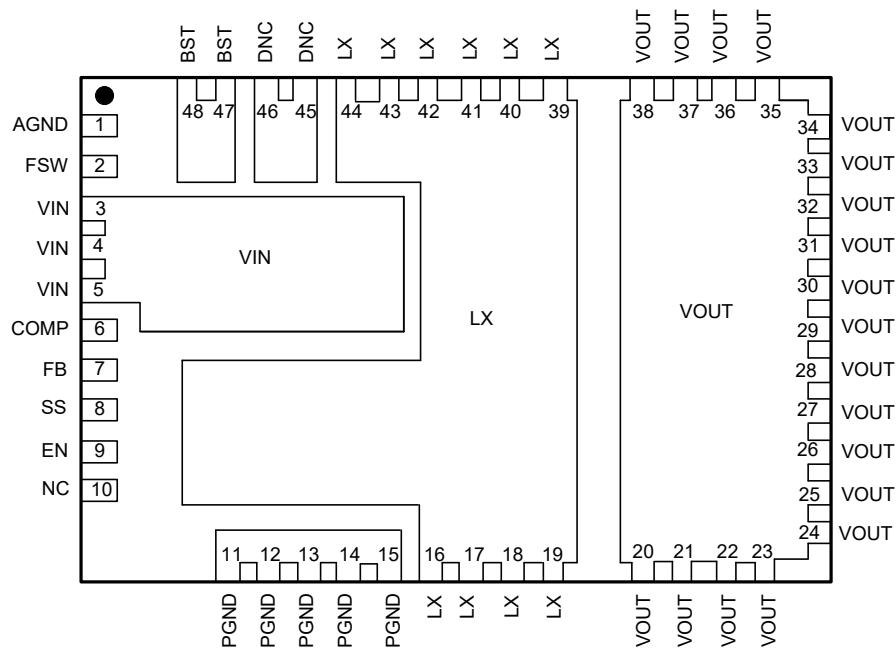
BST BST DNC DNC LX LX LX LX LX LX VOUT VOUT VOUT VOUT

48 47 46 45 44 43 42 41 40 39 38 37 36 35

AGND 1
FSW 2
VIN 3
VIN 4
VIN 5
COMP 6
FB 7
SS 8
EN 9
NC 10

VIN

LX

VOUT

34 VOUT
33 VOUT
32 VOUT
31 VOUT
30 VOUT
29 VOUT
28 VOUT
27 VOUT
26 VOUT
25 VOUT
24 VOUT

11 12 13 14 15 16 17 18 19 20 21 22 23

PGND PGND PGND PGND PGND LX LX LX LX VOUT VOUT VOUT VOUT